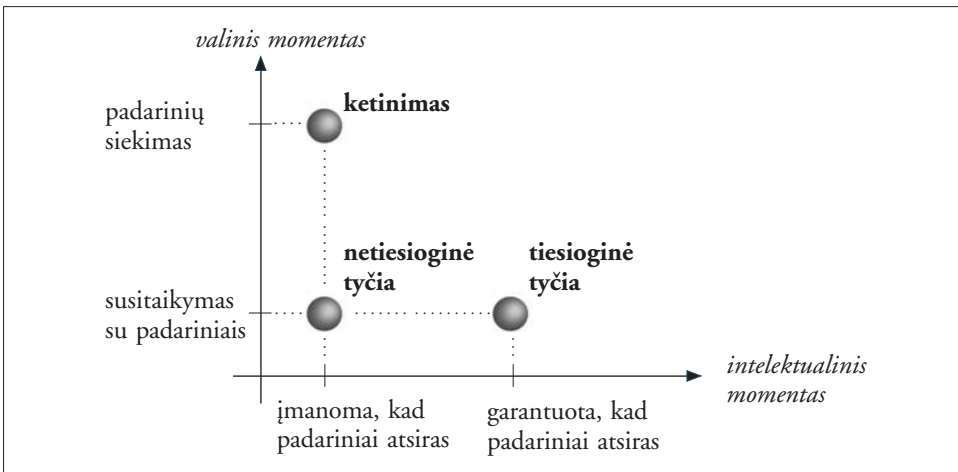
valinis momentas

padarinių siekimas

**ketinimas**

**netiesioginė tyčia**

**tiesioginė tyčia**

susitaikymas su padariniais

intelektualinis momentas

įmanoma, kad padariniai atsiras

garantuota, kad padariniai atsiras